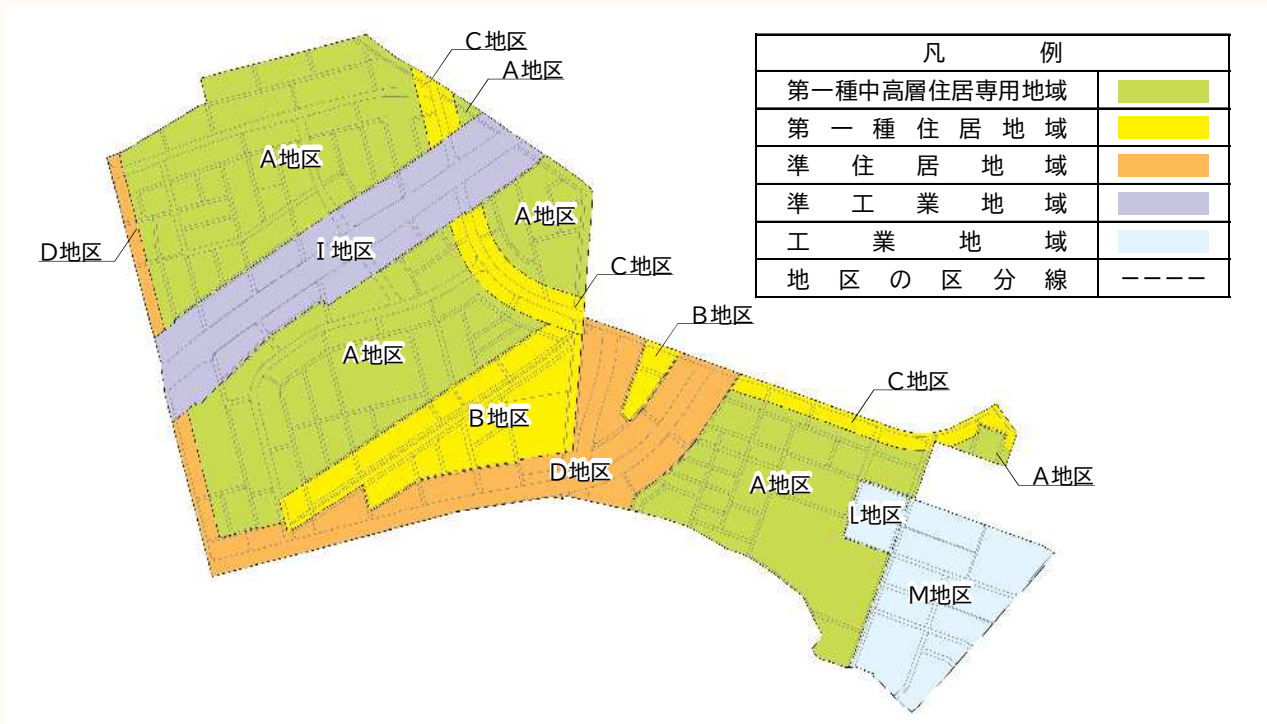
| 凡例 | |
|---|---|
| 第一種中高層住居専用地域 | |
| 第一種住居地域 | |
| 準住居地域 | |
| 準工業地域 | |
| 工業地域 | |
| 地区の区分線 | ---- |

C地区
A地区
A地区
D地区
I地区
A地区
C地区
B地区
A地区
B地区
C地区
D地区
A地区
A地区
L地区
M地区